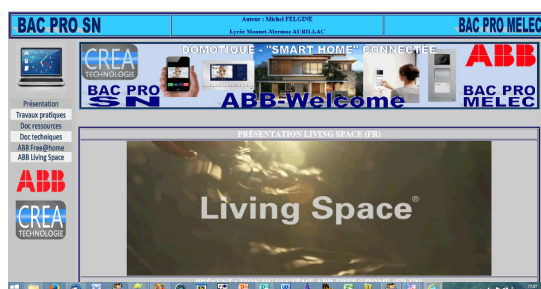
BAC PRO SN

Auteur : Michel FELGINE
Lycée Monnet-Mermoz AURILLAC

BAC PRO MELEC

CREA TECHNOLOGIE

DOMOTIQUE - "SMART HOME" CONNECTEE

ABB

BAC PRO SN

ABB-Welcome

BAC PRO MELEC

Présentation
Travaux pratiques
Doc ressources
Doc techniques
ABB Free@home
ABB Living Space

ABB

CREA TECHNOLOGIE

PRÉSENTATION LIVING SPACE (FR)

Living Space®

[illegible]